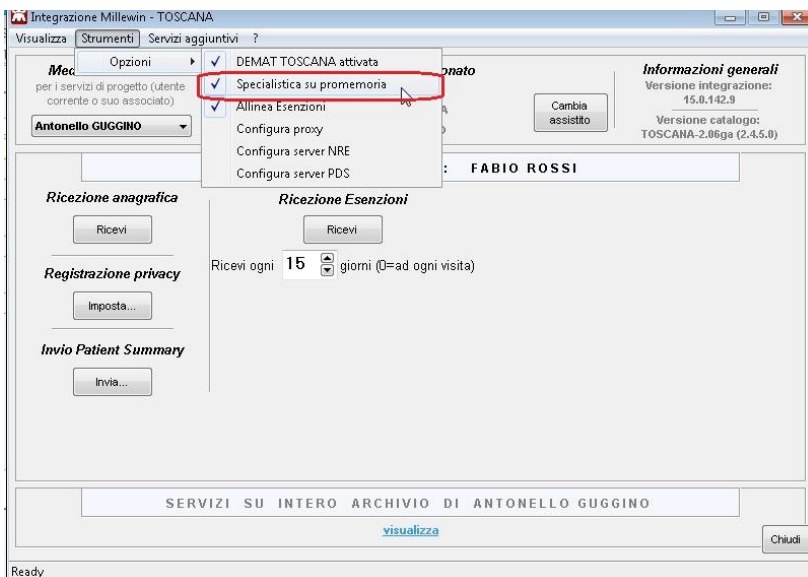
Integrazione Millewin - TOSCANA

Visualizza Strumenti Servizi aggiuntivi ?

Opzioni

✓ DEMAT TOSCANA attivata
✓ Specialistica su promemoria
✓ Allinea Esenzioni
Configura proxy
Configura server NRE
Configura server PDS

Med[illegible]
per i servizi di progetto (utente corrente o suo associato)
Antonello GUGGINO

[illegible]onato

Cambia assistito

Informazioni generali
Versione integrazione: 15.0.142.9
Versione catalogo: TOSCANA-2.06ga (2.4.5.0)

: FABIO ROSSI

Ricezione anagrafica
Ricevi

Registrazione privacy
Imposta...

Invio Patient Summary
Invia...

Ricezione Esenzioni
Ricevi

Ricevi ogni 15 giorni (0=ad ogni visita)

SERVIZI SU INTERO ARCHIVIO DI ANTONELLO GUGGINO

visualizza

Chiudi

Ready